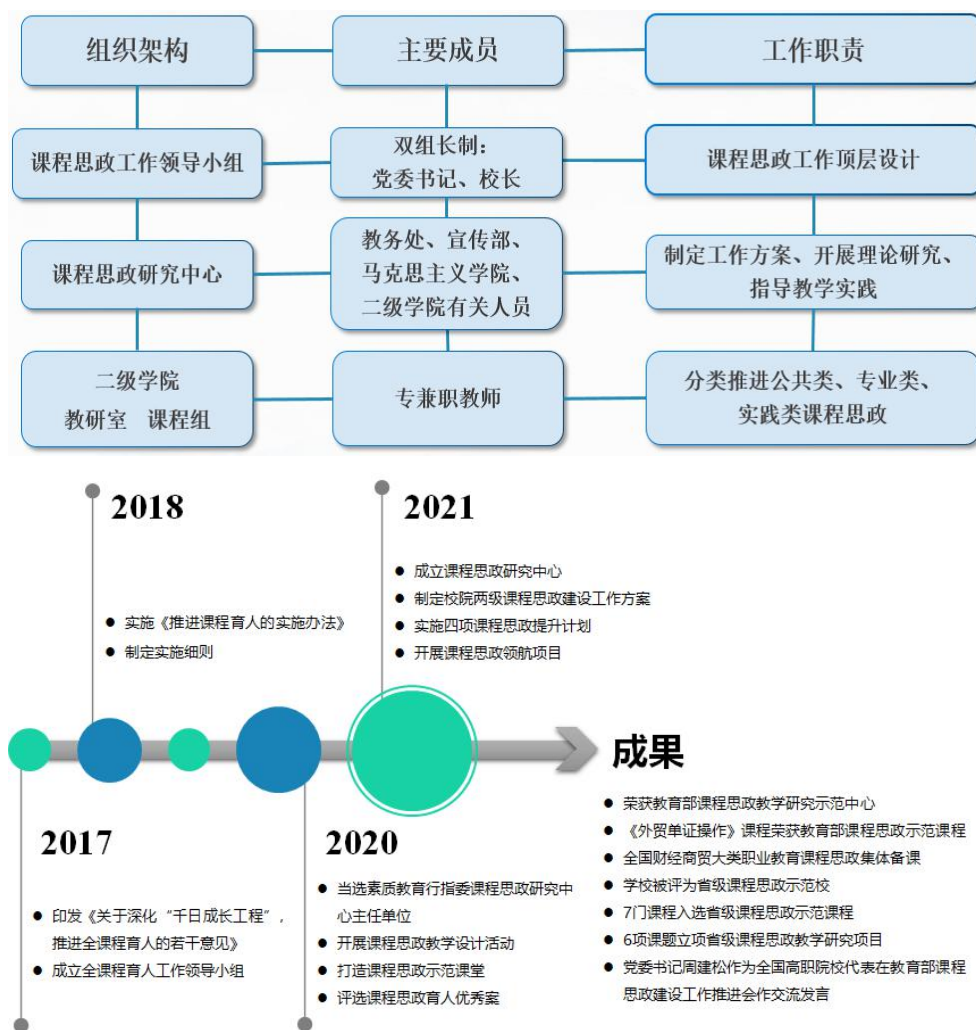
| 组织架构 | 主要成员 | 工作职责 |
|---|---|---|
| 课程思政工作领导小组 | 双组长制：党委书记、校长 | 课程思政工作顶层设计 |
| 课程思政研究中心 | 教务处、宣传部、马克思主义学院、二级学院有关人员 | 制定工作方案、开展理论研究、指导教学实践 |
| 二级学院 教研室 课程组 | 专兼职教师 | 分类推进公共类、专业类、实践类课程思政 |

2018
● 实施《推进课程育人的实施办法》
● 制定实施细则

2021
● 成立课程思政研究中心
● 制定校院两级课程思政建设工作方案
● 实施四项课程思政提升计划
● 开展课程思政领航项目

成果
● 荣获教育部课程思政教学研究示范中心
● 《外贸单证操作》课程荣获教育部课程思政示范课程
● 全国财经商贸大类职业教育课程思政集体备课
● 学校被评为省级课程思政示范校
● 7门课程入选省级课程思政示范课程
● 6项课题立项省级课程思政教学研究项目
● 党委书记周建松作为全国高职院校代表在教育部课程思政建设工作推进会作交流发言

2017
● 印发《关于深化“千日成长工程”，推进全课程育人的若干意见》
● 成立全课程育人工作领导小组

2020
● 当选素质教育行指委课程思政研究中心主任单位
● 开展课程思政教学设计活动
● 打造课程思政示范课堂
● 评选课程思政育人优秀案